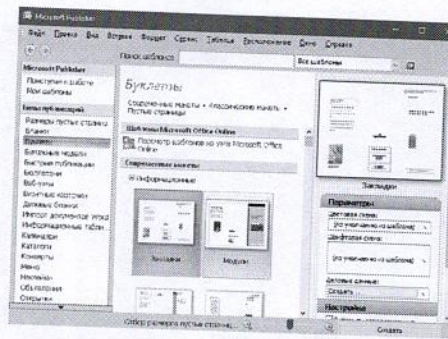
Microsoft Publisher

Файл Правка Вид Вставка Формат Сервис Таблица Расположение Окно Справка

Поиск шаблонов

Все шаблоны

Microsoft Publisher

Приступая к работе
Мои шаблоны

Типы публикаций

Размеры пустых страниц
Бланки
Буклеты
Бумажные модели
Быстрые публикации
Бюллетени
Веб-узлы
Визитные карточки
Деловые бланки
Импорт документов Word
Информационные табли
Календари
Каталоги
Конверты
Меню
Наклейки
Объявления
Открытки

Буклеты

Современные макеты • Классические макеты • Пустые страницы

Шаблоны Microsoft Office Online

Просмотр шаблонов на узле Microsoft Office Online

Современные макеты

Информационные

Закладки

Модули

Закладки

Параметры

Цветовая схема:
(по умолчанию из шаблона)

Шрифтовая схема:
(по умолчанию из шаблона)

Деловые данные:
Создать...

Настройка

Отбор размера пустых страниц

Создать